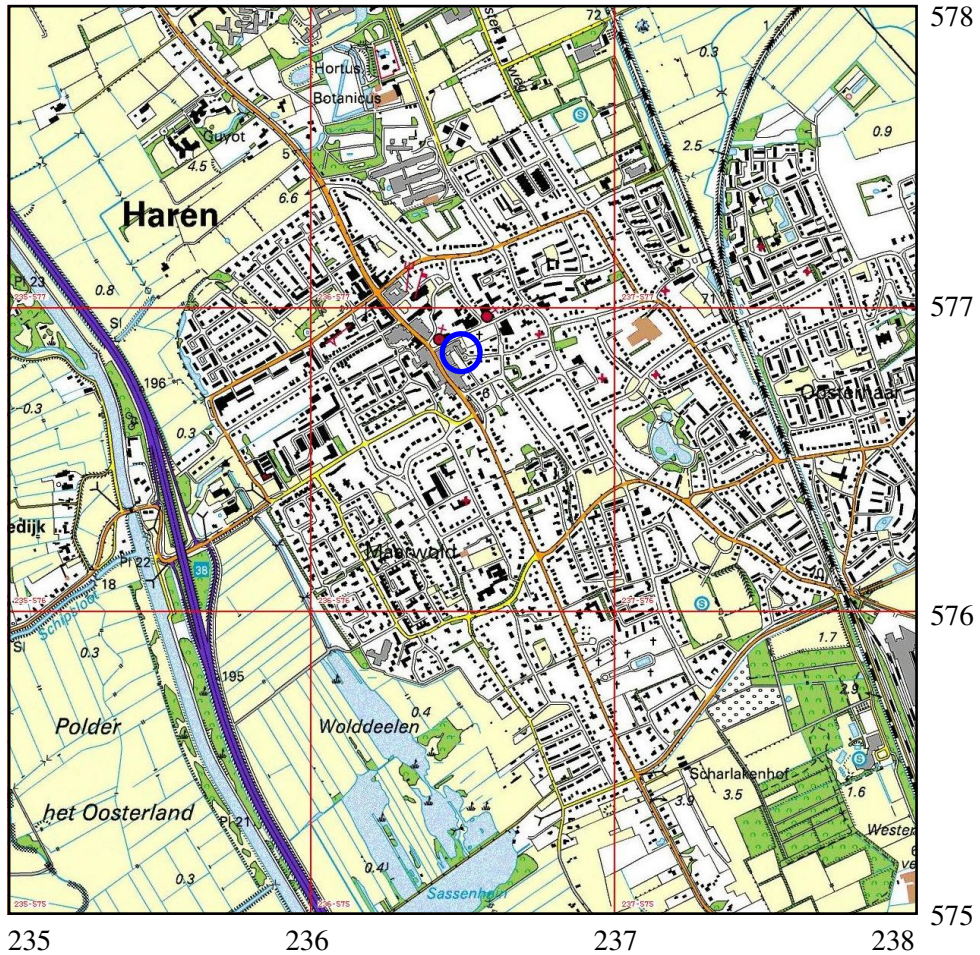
578
72
0.3
Hortus
Botanicus
Guyot
4.5
5
6.6
2.5
0.9
Haren
Pl 23
0.8
235-577
236-577
237-577
71
577
Sl
196
0.3
0.3
6
Oosterhaar
edijk
38
Pl 22
18
Maarwold
70
235-576
236-576
237-576
576
Schipsloot
Sl
0.3
195
1.7
2.9
Polder
Wolddeelen
0.4
Scharlakenhof
3.9
3.5
1.6
het Oosterland
Pl 21
Wester
0.3
0.4
Sassenheim
235-575
236-575
237-575
575
235
236
237
238